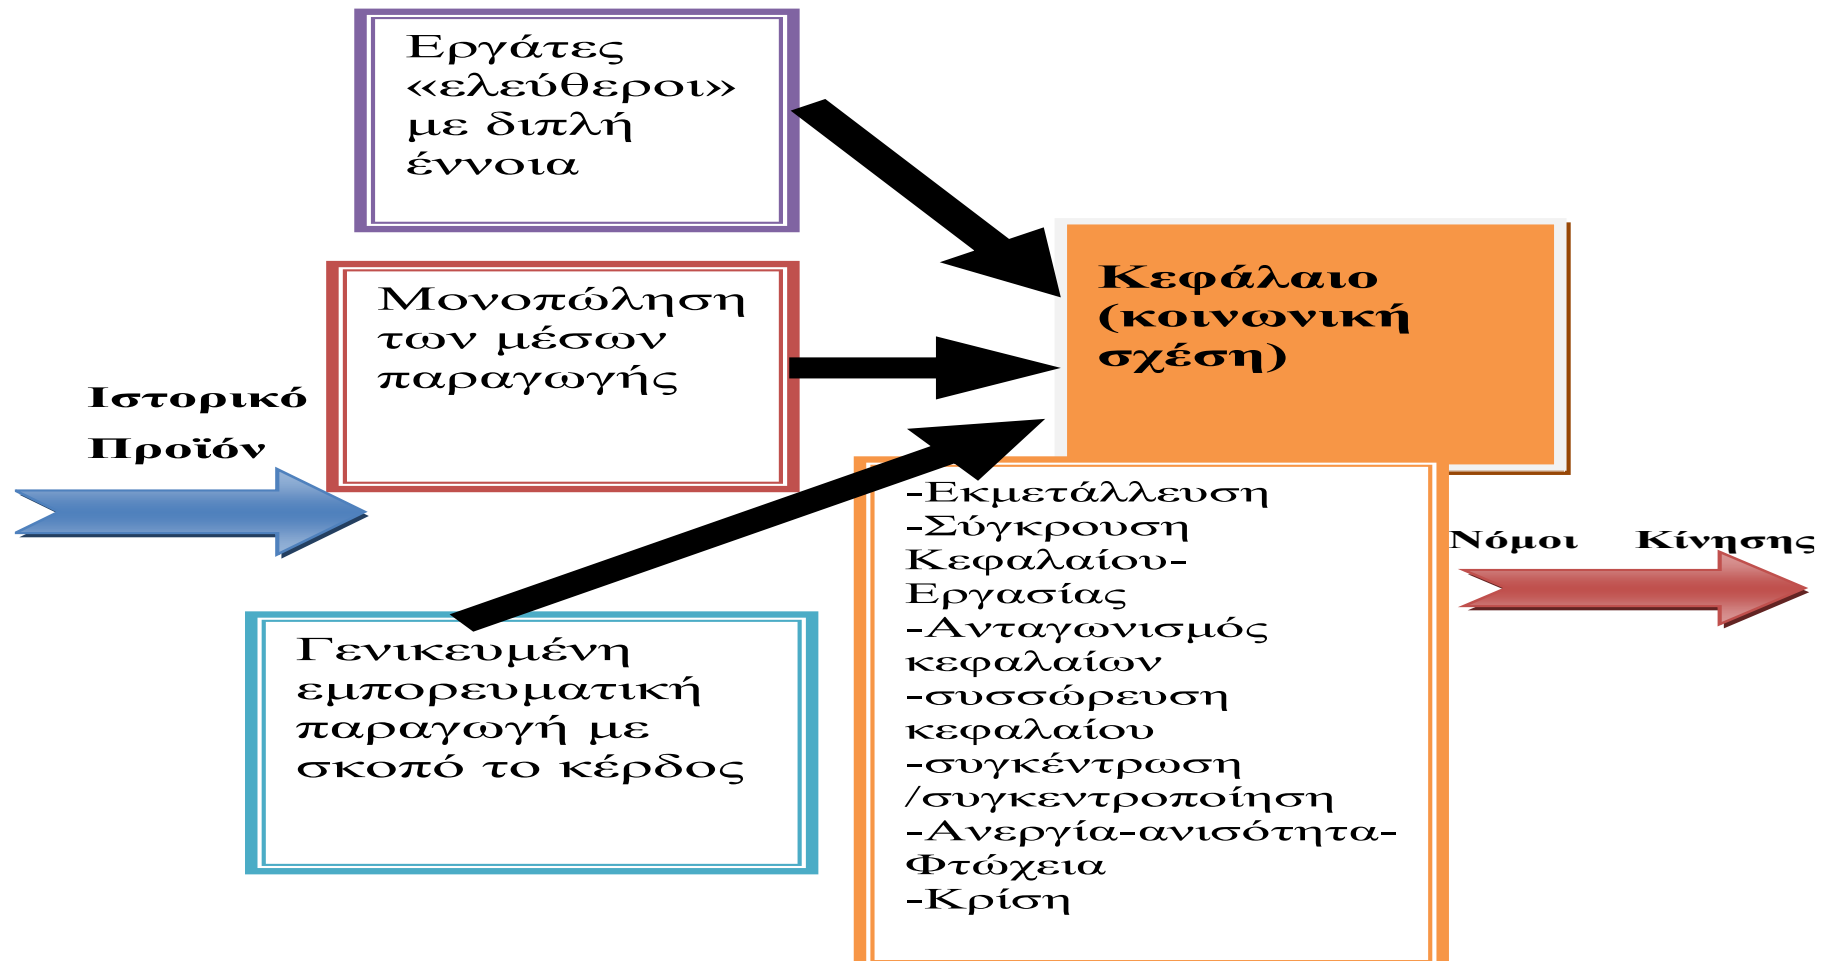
Εργάτες «ελεύθεροι» με διπλή έννοια

Μονοπώληση των μέσων παραγωγής

Ιστορικό Προϊόν

Γενικευμένη εμπορευματική παραγωγή με σκοπό το κέρδος

Κεφάλαιο (κοινωνική σχέση)

-Εκμετάλλευση
-Σύγκρουση Κεφαλαίου-Εργασίας
-Ανταγωνισμός κεφαλαίων
-συσσώρευση κεφαλαίου
-συγκέντρωση /συγκεντροποίηση
-Ανεργία-ανισότητα-Φτώχεια
-Κρίση

Νόμοι Κίνησης